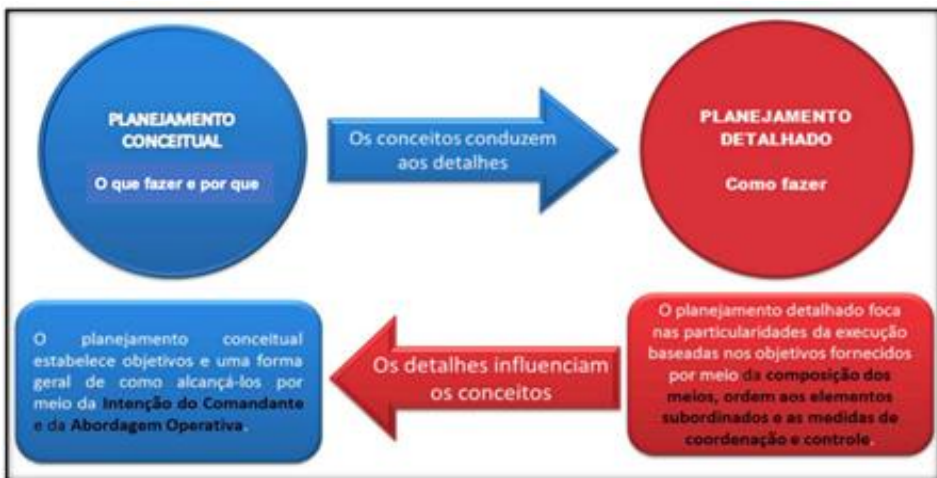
PLANEJAMENTO CONCEITUAL

O que fazer e por que

Os conceitos conduzem aos detalhes

PLANEJAMENTO DETALHADO

Como fazer

O planejamento conceitual estabelece objetivos e uma forma geral de como alcançá-los por meio da Intenção do Comandante e da Abordagem Operativa.

Os detalhes influenciam os conceitos

O planejamento detalhado foca nas particularidades da execução baseadas nos objetivos fornecidos por meio da composição dos meios, ordem aos elementos subordinados e as medidas de coordenação e controle.